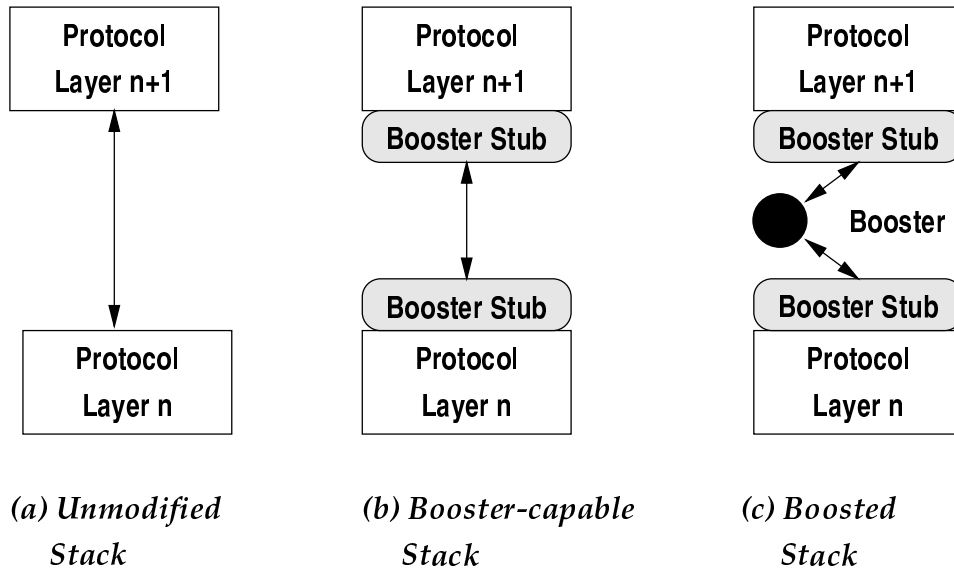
Protocol
Layer n+1

Protocol
Layer n

(a) Unmodified Stack

Protocol
Layer n+1

Booster Stub

Booster Stub

Protocol
Layer n

(b) Booster-capable Stack

Protocol
Layer n+1

Booster Stub

Booster

Booster Stub

Protocol
Layer n

(c) Boosted Stack